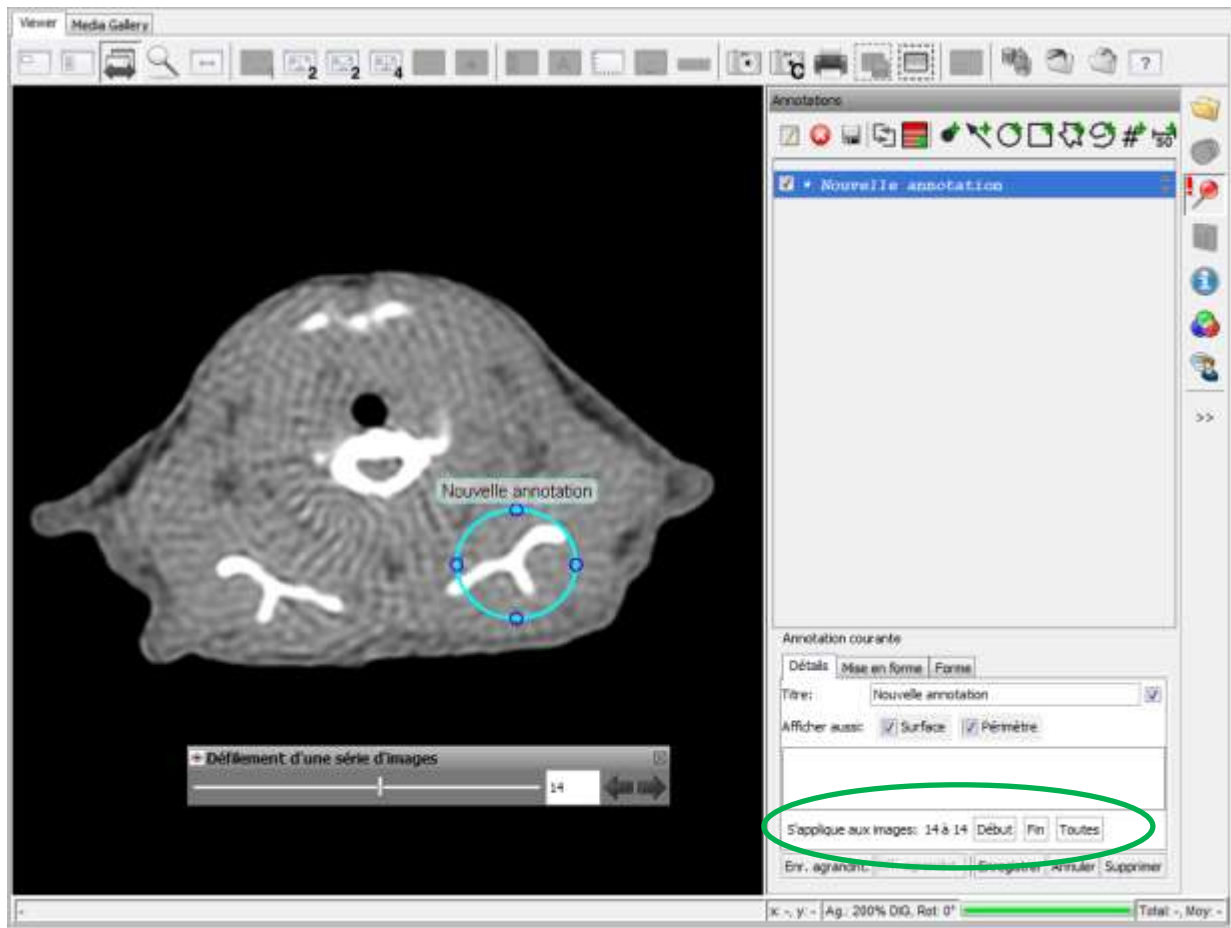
Viewer Media Gallery

2 2 4 C ?

Annotations

# 50

Nouvelle annotation

>>

Nouvelle annotation

Défilement d'une série d'images

14

Annotation courante

Détails Mise en forme Forme

Titre: Nouvelle annotation

Afficher aussi: Surface Périmètre

S'applique aux images: 14 à 14 Début Fin Toutes

Enr. agrandi. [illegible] Enregistrer Annuler Supprimer

x: -, y: - Ag.: 200% DIG, Rot: 0° Total: -, Moy: -